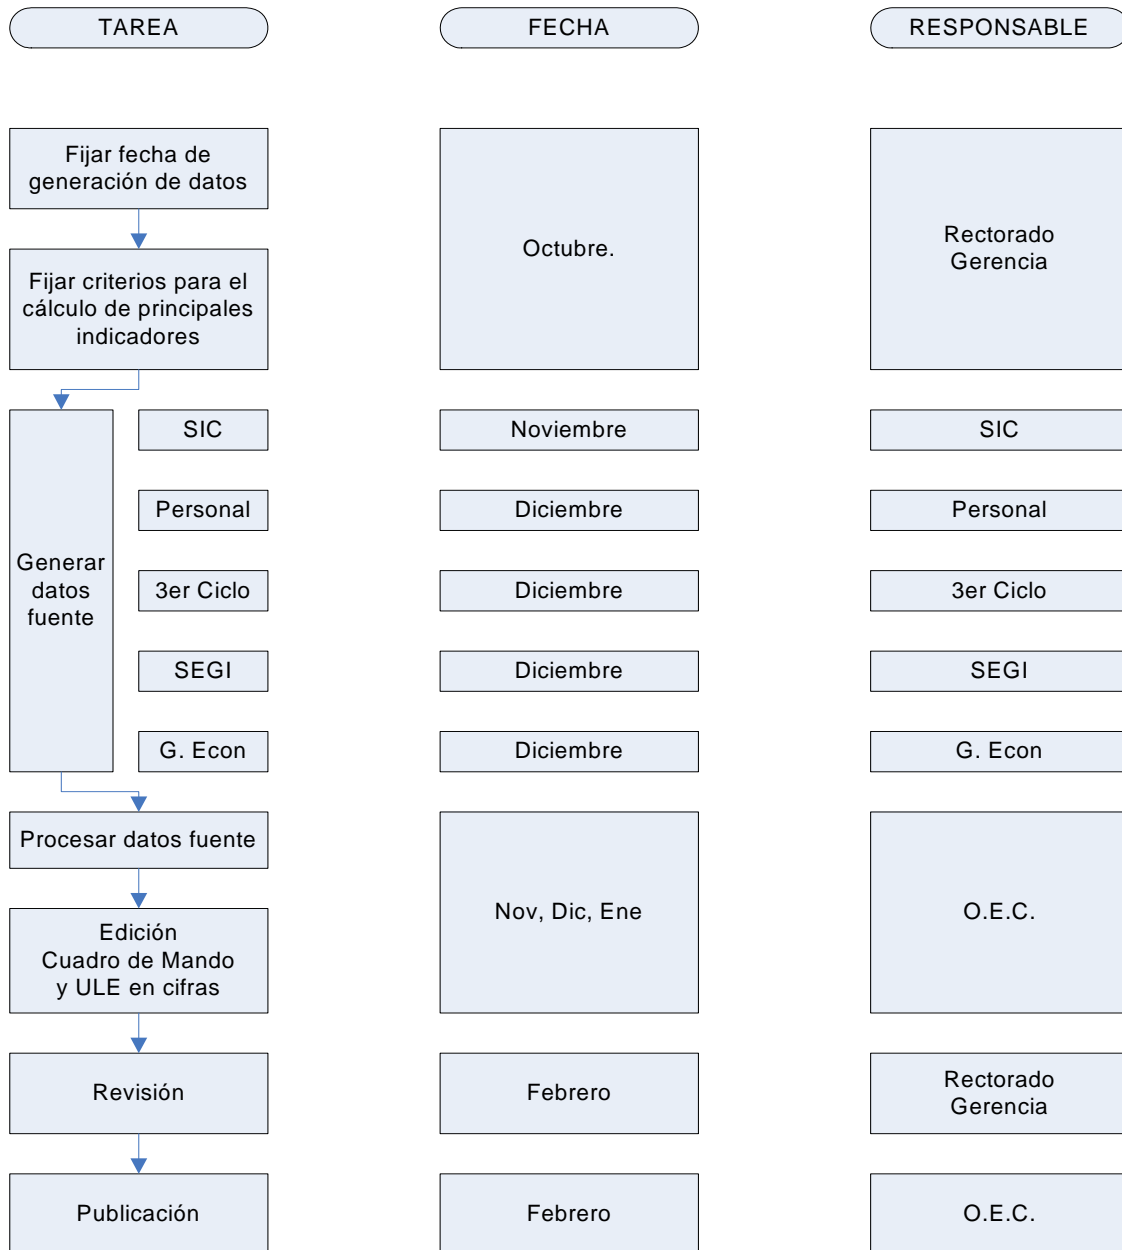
| TAREA | | FECHA | RESPONSABLE |
|---|---|---|---|
| Fijar fecha de generación de datos<br>Fijar criterios para el cálculo de principales indicadores | | Octubre. | Rectorado Gerencia |
| Generar datos fuente | SIC | Noviembre | SIC |
| | Personal | Diciembre | Personal |
| | 3er Ciclo | Diciembre | 3er Ciclo |
| | SEGI | Diciembre | SEGI |
| | G. Econ | Diciembre | G. Econ |
| Procesar datos fuente<br>Edición Cuadro de Mando y ULE en cifras | | Nov, Dic, Ene | O.E.C. |
| Revisión | | Febrero | Rectorado Gerencia |
| Publicación | | Febrero | O.E.C. |